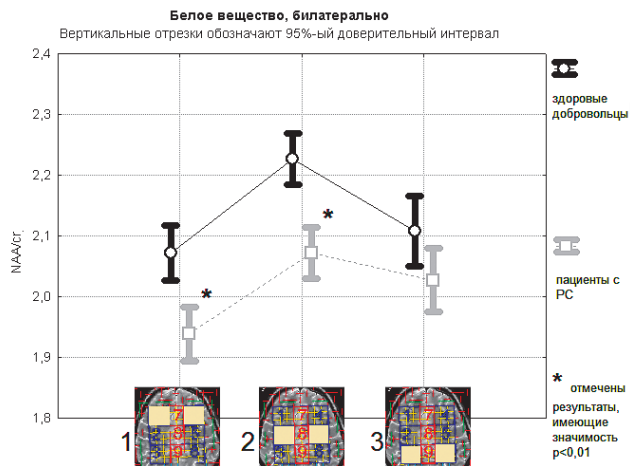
Белое вещество, билатерально
Вертикальные отрезки обозначают 95%-ый доверительный интервал

2,4
2,3
2,2
2,1
2,0
1,9
1,8

NAA/cr.

*
*

1
2
3

здоровые добровольцы

пациенты с РС

* отмечены результаты, имеющие значимость p<0,01